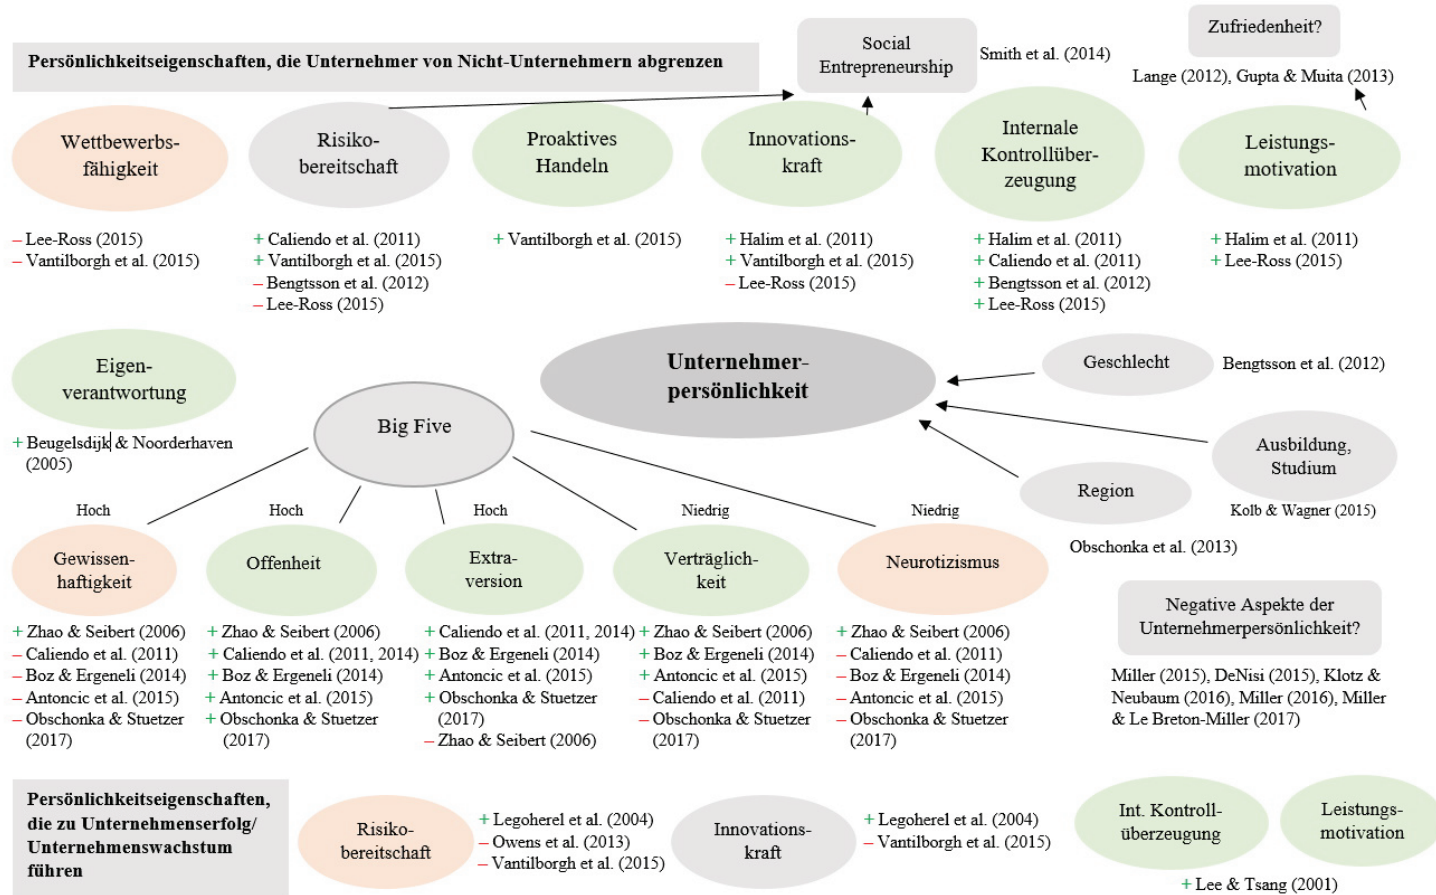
Persönlichkeitseigenschaften, die Unternehmer von Nicht-Unternehmern abgrenzen

Social Entrepreneurship

Smith et al. (2014)

Zufriedenheit?

Lange (2012), Gupta & Muita (2013)

Wettbewerbsfähigkeit

Risikobereitschaft

Proaktives Handeln

Innovationskraft

Internale Kontrollüberzeugung

Leistungsmotivation

– Lee-Ross (2015)
– Vantilborgh et al. (2015)

+ Caliendo et al. (2011)
+ Vantilborgh et al. (2015)
– Bengtsson et al. (2012)
– Lee-Ross (2015)

+ Vantilborgh et al. (2015)

+ Halim et al. (2011)
+ Vantilborgh et al. (2015)
– Lee-Ross (2015)

+ Halim et al. (2011)
+ Caliendo et al. (2011)
+ Bengtsson et al. (2012)
+ Lee-Ross (2015)

+ Halim et al. (2011)
+ Lee-Ross (2015)

Eigenverantwortung

+ Beugelsdijk & Noorderhaven (2005)

Unternehmerpersönlichkeit

Geschlecht

Bengtsson et al. (2012)

Big Five

Ausbildung, Studium

Region

Kolb & Wagner (2015)

Obschonka et al. (2013)

Hoch

Hoch

Hoch

Niedrig

Niedrig

Gewissenhaftigkeit

Offenheit

Extraversion

Verträglichkeit

Neurotizismus

Negative Aspekte der Unternehmerpersönlichkeit?

+ Zhao & Seibert (2006)
– Caliendo et al. (2011)
– Boz & Ergeneli (2014)
– Antoncic et al. (2015)
– Obschonka & Stuetzer (2017)

+ Zhao & Seibert (2006)
+ Caliendo et al. (2011, 2014)
+ Boz & Ergeneli (2014)
+ Antoncic et al. (2015)
+ Obschonka & Stuetzer (2017)

+ Caliendo et al. (2011, 2014)
+ Boz & Ergeneli (2014)
+ Antoncic et al. (2015)
+ Obschonka & Stuetzer (2017)
– Zhao & Seibert (2006)

+ Zhao & Seibert (2006)
+ Boz & Ergeneli (2014)
+ Antoncic et al. (2015)
– Caliendo et al. (2011)
– Obschonka & Stuetzer (2017)

+ Zhao & Seibert (2006)
– Caliendo et al. (2011)
– Boz & Ergeneli (2014)
– Antoncic et al. (2015)
– Obschonka & Stuetzer (2017)

Miller (2015), DeNisi (2015), Klotz & Neubaum (2016), Miller (2016), Miller & Le Breton-Miller (2017)

Persönlichkeitseigenschaften, die zu Unternehmerserfolg/ Unternehmenswachstum führen

Risikobereitschaft

+ Legoherel et al. (2004)
– Owens et al. (2013)
– Vantilborgh et al. (2015)

Innovationskraft

+ Legoherel et al. (2004)
– Vantilborgh et al. (2015)

Int. Kontrollüberzeugung

Leistungsmotivation

+ Lee & Tsang (2001)